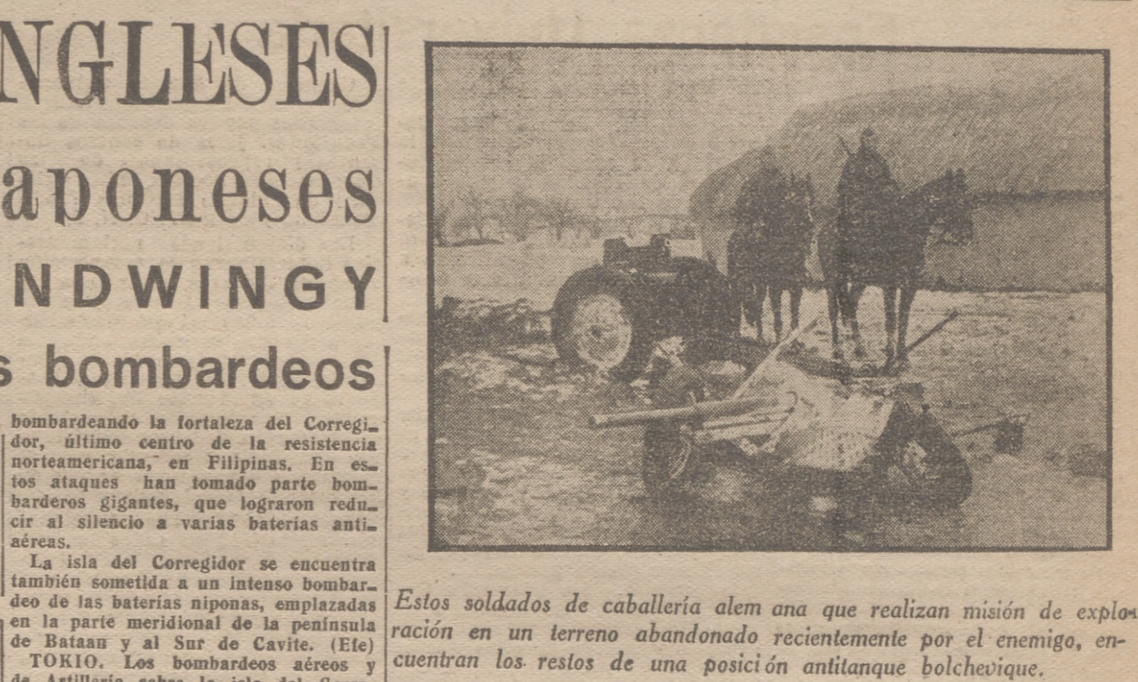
NGLESES

aponeses

NDWINGY

s bombardeos

bombardeando la fortaleza del Corregidor, último centro de la resistencia norteamericana, en Filipinas. En estos ataques han tomado parte bombarderos gigantes, que lograron reducir al silencio a varias baterías antiaéreas.

La isla del Corregidor se encuentra también sometida a un intenso bombardeo de las baterías niponas, emplazadas en la parte meridional de la península de Bataan y al Sur de Cavite. (Efe)

TOKIO. Los bombardeos aéreos y de Artillería sobre la isla del Corre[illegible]

Estos soldados de caballería alem ana que realizan misión de exploración en un terreno abandonado recientemente por el enemigo, encuentran los restos de una posici ón antitanque bolchevique.